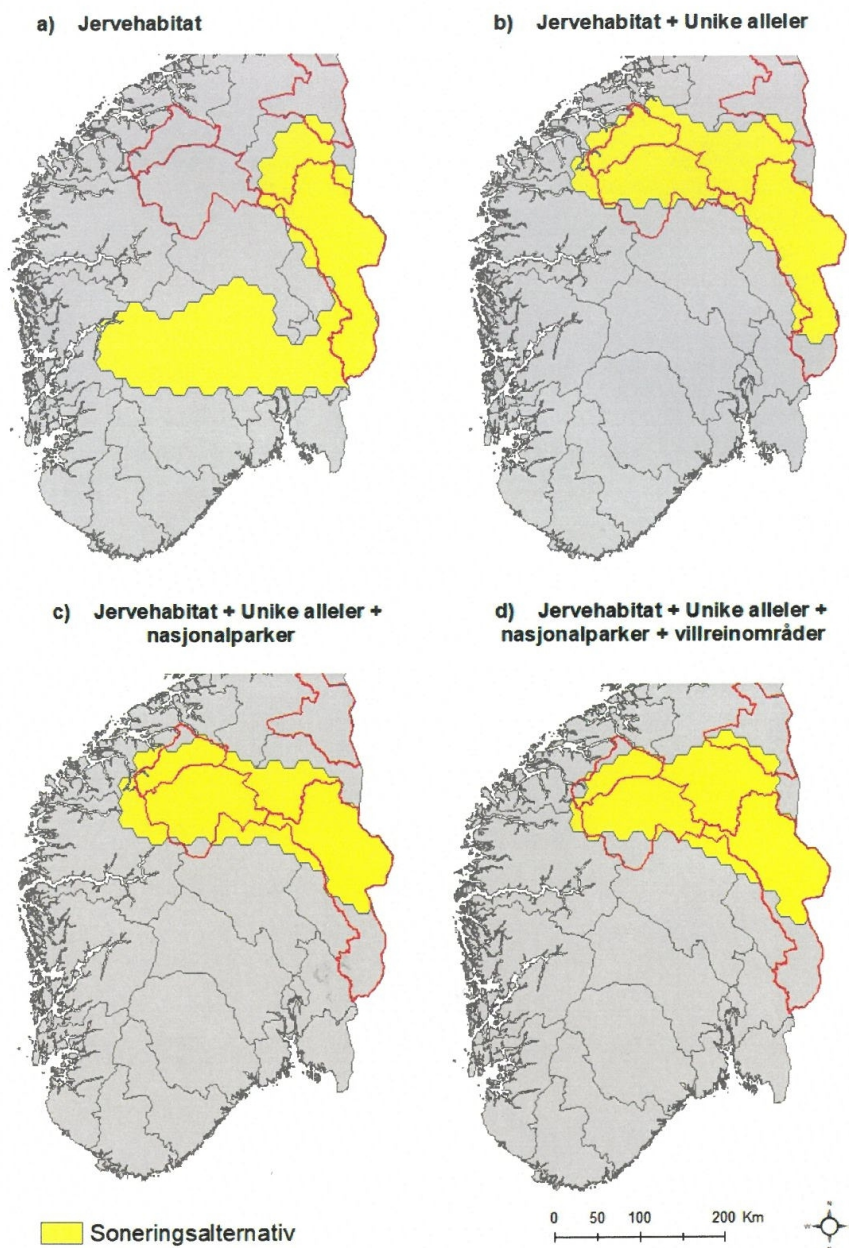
a) Jervehabitat

b) Jervehabitat + Unike alleler

c) Jervehabitat + Unike alleler + nasjonalparker

d) Jervehabitat + Unike alleler + nasjonalparker + villreinområder

Soneringsalternativ

0 50 100 200 Km